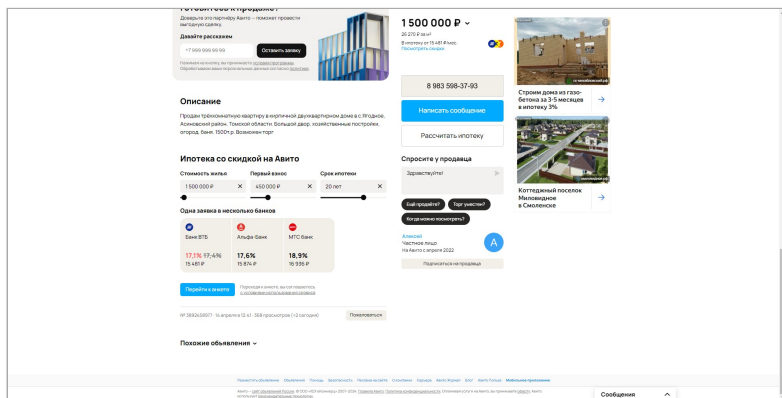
Готовитесь к продаже?
Доверьте это партнёру Авито – поможет провести выгодную сделку.
Давайте расскажем
+7 999 999 99 99
Оставить заявку
Нажимая на кнопку, вы принимаете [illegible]
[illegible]

Описание
Продам трёхкомнатную квартиру в кирпичном двухквартирном доме в с.Ягодное, Асиновский район, Томской области. Большой двор, хозяйственные постройки, огород, баня. 1500т.р. Возможен торг

Ипотека со скидкой на Авито
Стоимость жилья
1 500 000 ₽
Первый взнос
450 000 ₽
Срок ипотеки
20 лет
Одна заявка в несколько банков
Банк ВТБ
17,1% 17,4%
15 481 ₽
Альфа-Банк
17,6%
15 874 ₽
МТС Банк
18,9%
16 936 ₽
Перейти к анкете
Переходя к анкете, вы соглашаетесь с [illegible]
№ 3963428877 · 14 апреля в 12:41 · 368 просмотров (+2 сегодня)
Пожаловаться

Похожие объявления

1 500 000 ₽
20 270 ₽ за м²
В ипотеку от 15 481 ₽/мес.
Рассчитать ипотеку
8 983 598-37-93
Написать сообщение
Рассчитать ипотеку
Спросите у продавца
Здравствуйте!
Ещё продаёте?
Торг уместен?
Когда можно посмотреть?
Алексей
Частное лицо
На Авито с апреля 2022
A
Подписаться на продавца

Строим дома из газобетона за 3-5 месяцев в ипотеку 3%
Коттеджный поселок Миловидное в Смоленске

Сообщения
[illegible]